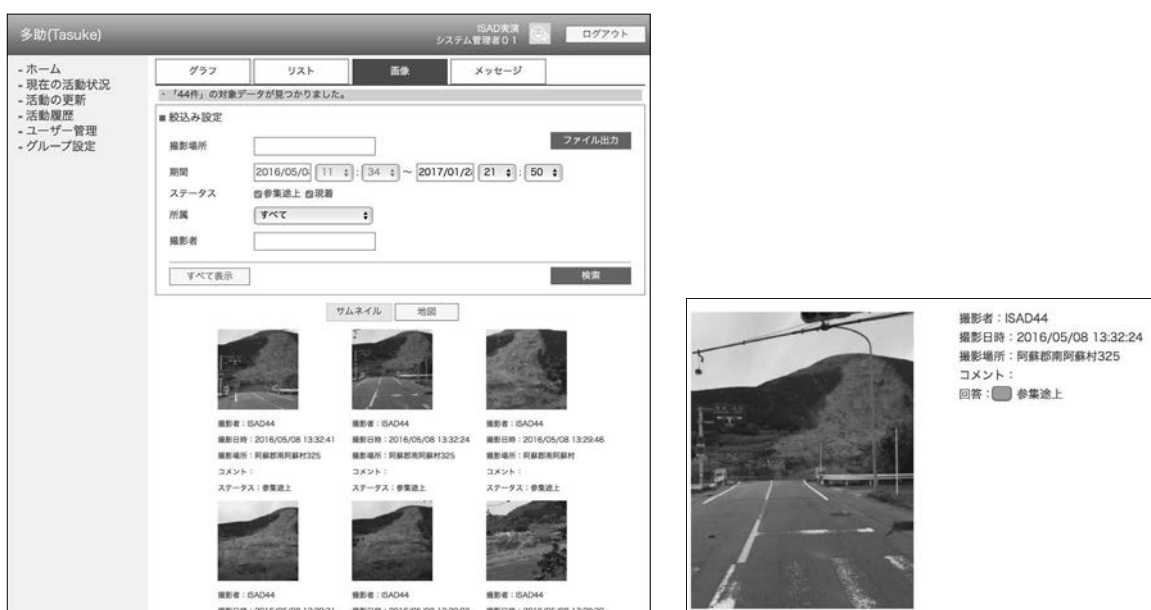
多助(Tasuke)

ISAD実演
システム管理者０１

ログアウト

- ホーム
- 現在の活動状況
- 活動の更新
- 活動履歴
- ユーザー管理
- グループ設定

グラフ | リスト | 画像 | メッセージ

・「44件」の対象データが見つかりました。

■ 絞込み設定

撮影場所

ファイル出力

期間 2016/05/0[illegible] 11 : 34 ~ 2017/01/2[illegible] 21 : 50

ステータス ☑参集途上 ☑現着

所属 すべて

撮影者

すべて表示

検索

サムネイル 地図

撮影者：ISAD44
撮影日時：2016/05/08 13:32:41
撮影場所：阿蘇郡南阿蘇村325
コメント：
ステータス：参集途上

撮影者：ISAD44
撮影日時：2016/05/08 13:32:24
撮影場所：阿蘇郡南阿蘇村325
コメント：
ステータス：参集途上

撮影者：ISAD44
撮影日時：2016/05/08 13:29:46
撮影場所：阿蘇郡南阿蘇村
コメント：
ステータス：参集途上

撮影者：ISAD44
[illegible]

撮影者：ISAD44
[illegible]

撮影者：ISAD44
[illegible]

撮影者：ISAD44
撮影日時：2016/05/08 13:32:24
撮影場所：阿蘇郡南阿蘇村325
コメント：
回答： 参集途上